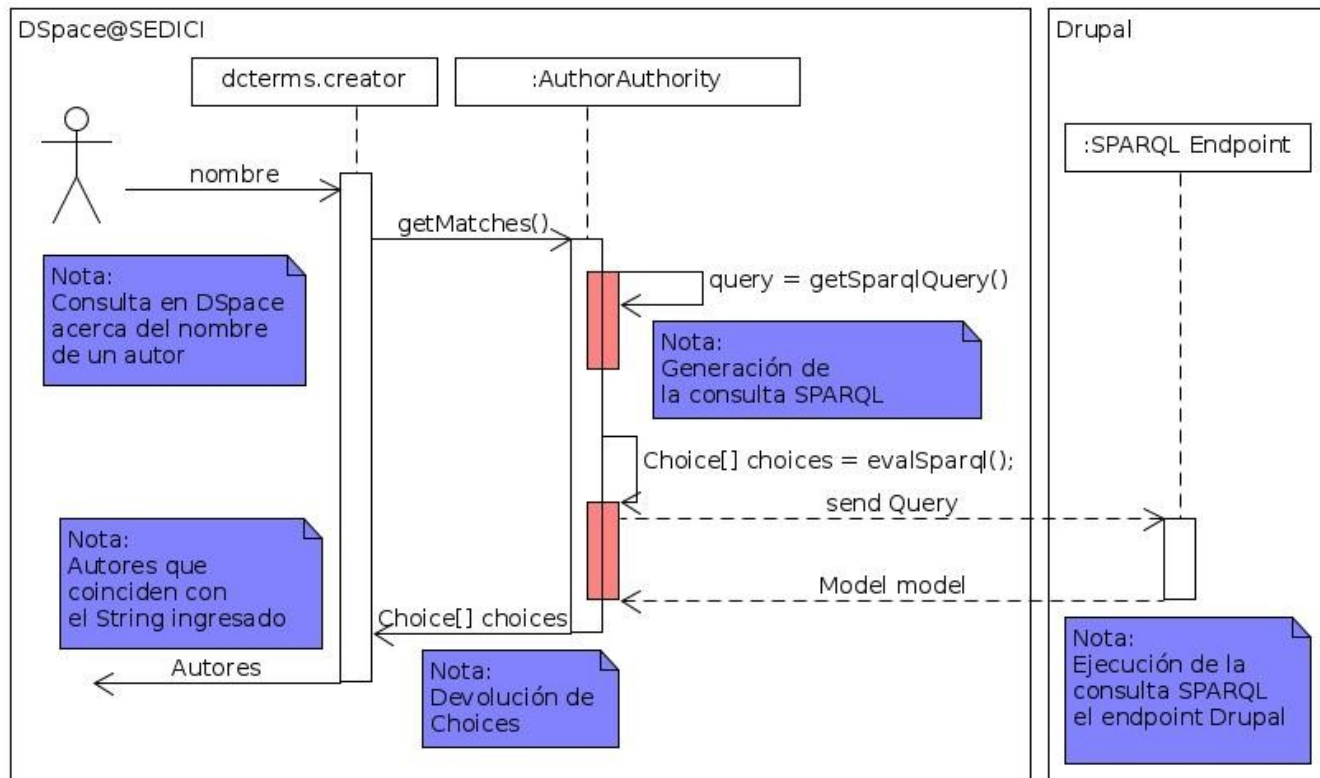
DSpace@SEDICI

Drupal

dcterms.creator

:AuthorAuthority

:SPARQL Endpoint

nombre

getMatches()

Nota:
Consulta en DSpace acerca del nombre de un autor

query = getSparqlQuery()

Nota:
Generación de la consulta SPARQL

Choice[] choices = evalSparql();

send Query

Nota:
Autores que coinciden con el String ingresado

Model model

Choice[] choices

Autores

Nota:
Devolución de Choices

Nota:
Ejecución de la consulta SPARQL el endpoint Drupal